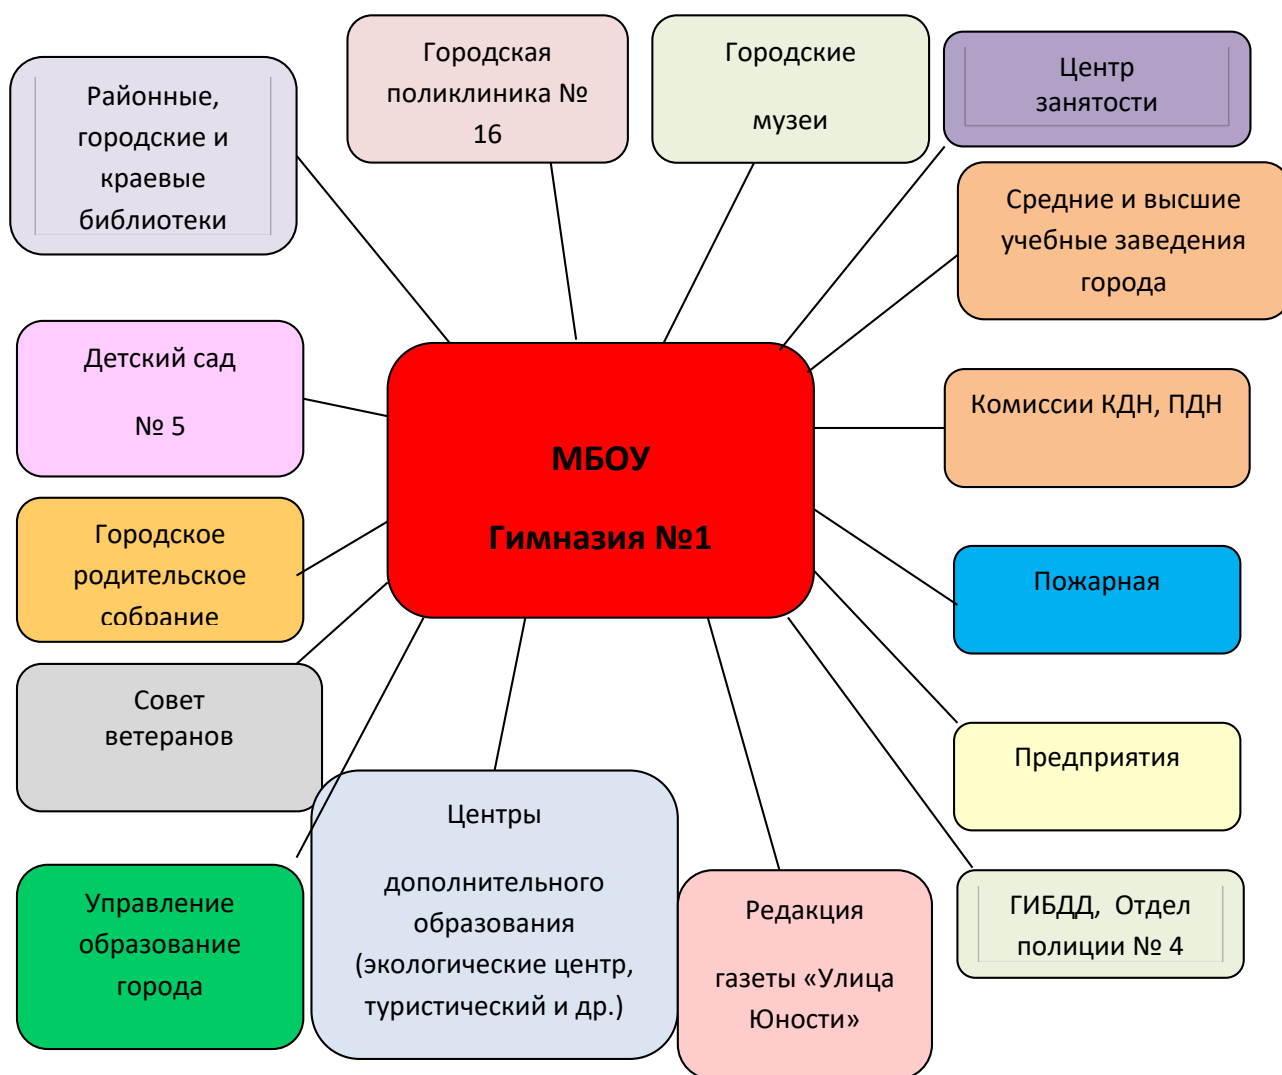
МБОУ

Гимназия №1

Районные, городские и краевые библиотеки

Городская поликлиника № 16

Городские

музеи

Центр занятости

Средние и высшие учебные заведения города

Детский сад

№ 5

Комиссии КДН, ПДН

Городское родительское собрание

Пожарная

Совет ветеранов

Предприятия

Центры

дополнительного образования (экологические центр, туристический и др.)

Управление образование города

Редакция

газеты «Улица Юности»

ГИБДД, Отдел полиции № 4